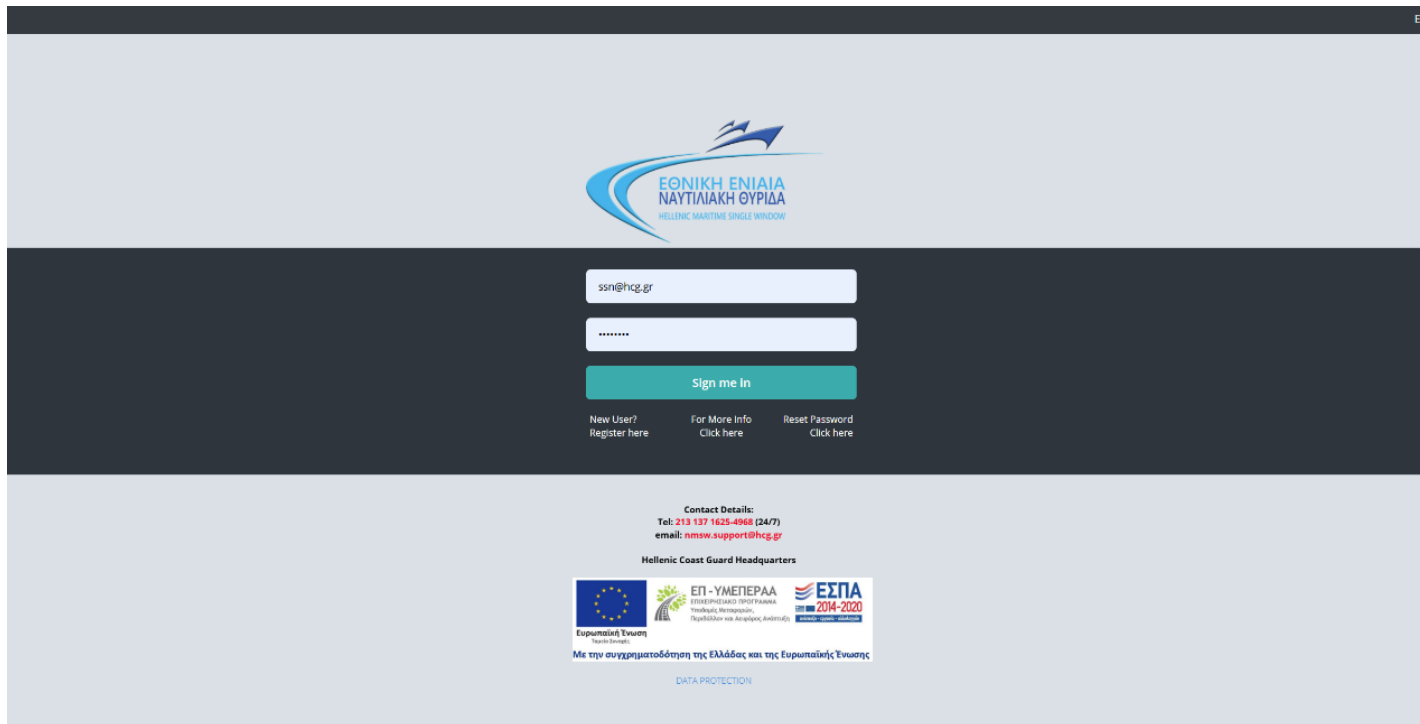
ΕΘΝΙΚΗ ΕΝΙΑΙΑ
ΝΑΥΤΙΛΙΑΚΗ ΘΥΡΙΔΑ
HELLENIC MARITIME SINGLE WINDOW

ssn@hcg.gr

•••••••••

Sign me in

New User?
Register here

For More Info
Click here

Reset Password
Click here

Contact Details:
Tel: 213 137 1625-4968 (24/7)
email: nmsw.support@hcg.gr

Hellenic Coast Guard Headquarters

Ευρωπαϊκή Ένωση
Ταμείο Συνοχής

ΕΠ - ΥΜΕΠΕΡΑΑ
ΕΠΙΧΕΙΡΗΣΙΑΚΟ ΠΡΟΓΡΑΜΜΑ
Υποδομές Μεταφορών, Περιβάλλον και Αειφόρος Ανάπτυξη

ΕΣΠΑ
2014-2020
ανάπτυξη - εργασία - αλληλεγγύη

Με την συγχρηματοδότηση της Ελλάδας και της Ευρωπαϊκής Ένωσης

DATA PROTECTION